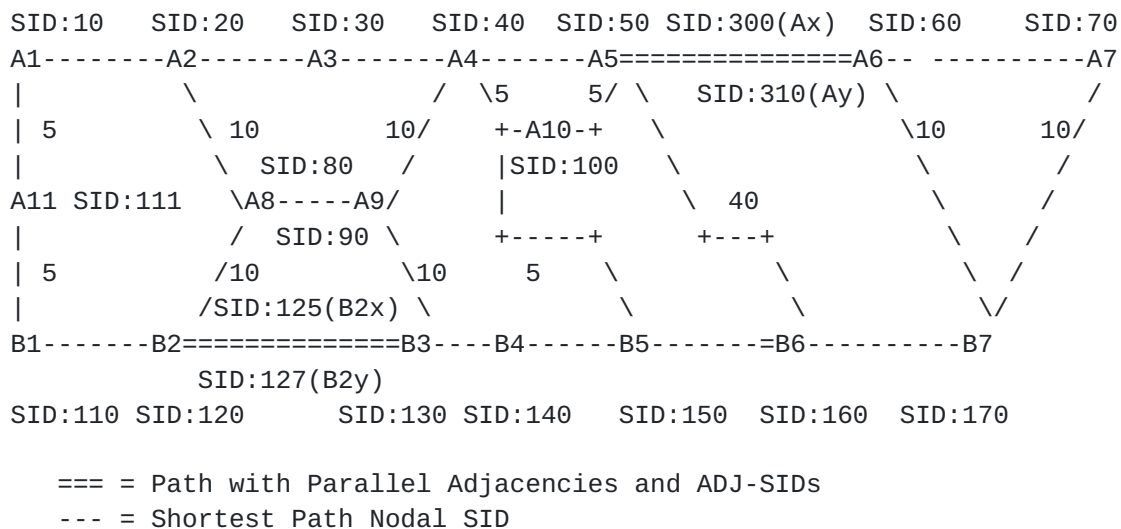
SID:10   SID:20   SID:30   SID:40  SID:50 SID:300(Ax)  SID:60    SID:70
A1--------A2-------A3-------A4-------A5==============A6-- ----------A7
|          \                /  \5     5/ \   SID:310(Ay) \           /
| 5         \ 10        10/    +-A10-+    \               \10     10/
|            \  SID:80   /     |SID:100    \               \       /
A11 SID:111   \A8-----A9/      |            \  40           \     /
|            /  SID:90 \       +-----+      +---+            \   /
| 5         /10         \10     5     \          \            \ /
|          /SID:125(B2x) \             \          \            \/
B1-------B2=============B3----B4------B5-------=B6----------B7
          SID:127(B2y)
SID:110 SID:120      SID:130 SID:140   SID:150  SID:160  SID:170

   === = Path with Parallel Adjacencies and ADJ-SIDs
   --- = Shortest Path Nodal SID